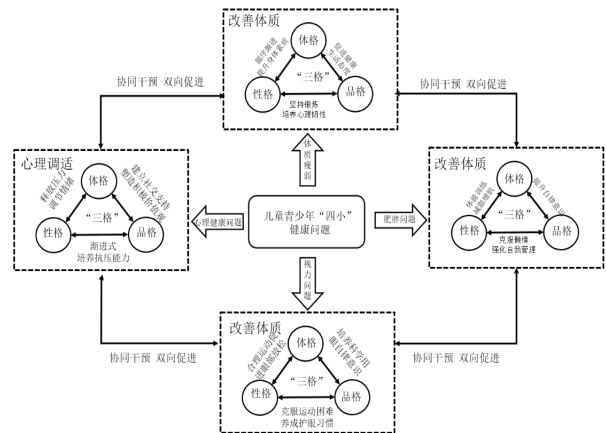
改善体质

体格

循序渐进 提升身体素质

促进健康 生活态度

"三格"

性格

品格

坚持锻炼 培养心理韧性

协同干预 双向促进

协同干预 双向促进

心理调适

体格

释放压力 调节情绪

建立社交支持 塑造积极价值观

"三格"

性格

品格

渐进式 培养抗压能力

体质羸弱

心理健康问题

儿童青少年"四小"健康问题

肥胖问题

改善体质

体格

体重控制 减脂增肌

提升自律意识

"三格"

性格

品格

克服懒惰 强化自我管理

视力问题

改善体质

体格

合理运动防控 缓解视疲劳

培养科学用眼行为意识

"三格"

性格

品格

克服运动困难 养成护眼习惯

协同干预 双向促进

协同干预 双向促进